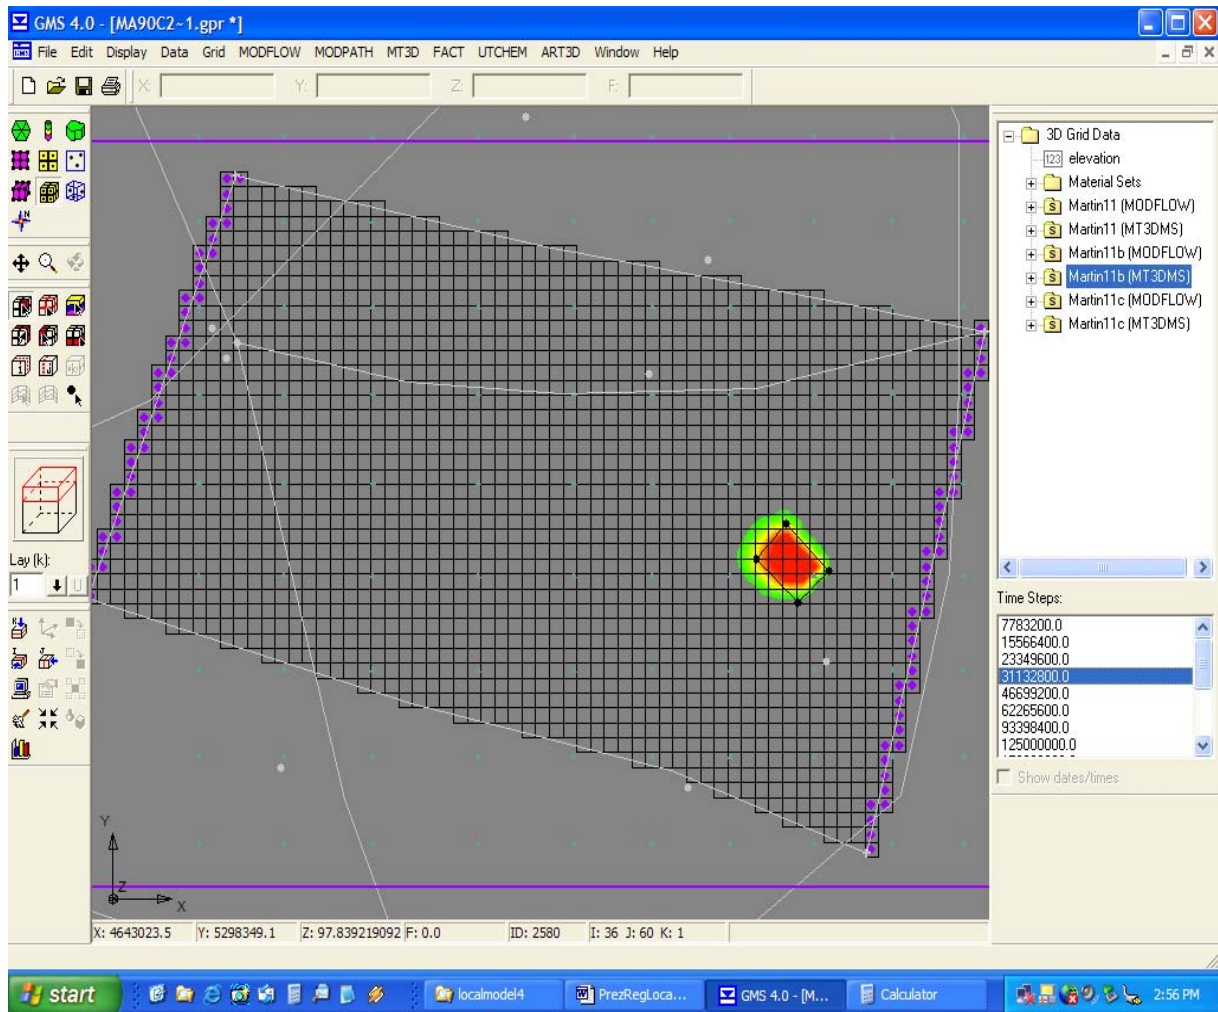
GMS 4.0 - [MA90C2~1.gpr *]

File Edit Display Data Grid MODFLOW MODPATH MT3D FACT UTCHEM ART3D Window Help

X: Y: Z: F:

3D Grid Data
elevation
Material Sets
Martin11 (MODFLOW)
Martin11 (MT3DMS)
Martin11b (MODFLOW)
Martin11b (MT3DMS)
Martin11c (MODFLOW)
Martin11c (MT3DMS)

Lay (k):
1

Time Steps:
7783200.0
15566400.0
23349600.0
31132800.0
46699200.0
62265600.0
93398400.0
125000000.0

Show dates/times

Y
Z
X

X: 4643023.5 Y: 5298349.1 Z: 97.839219092 F: 0.0 ID: 2580 I: 36 J: 60 K: 1

start localmodel4 PrezRegLoca... GMS 4.0 - [M... Calculator 2:56 PM